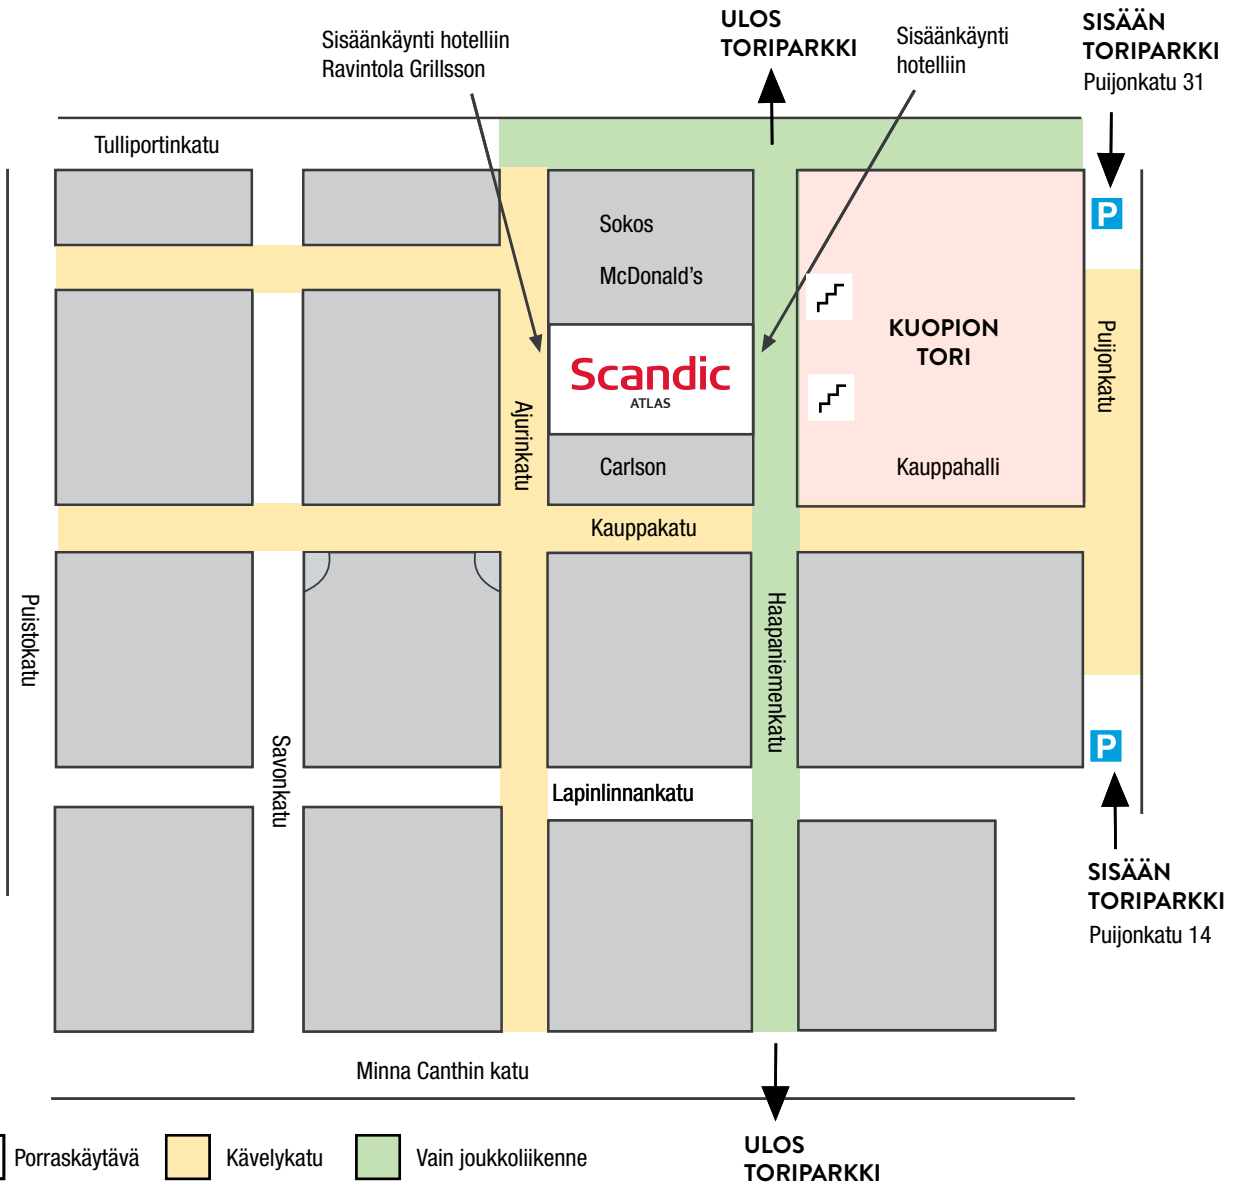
Sisäänkäynti hotelliin
Ravintola Grillsson

ULOS
TORIPARKKI

Sisäänkäynti
hotelliin

SISÄÄN
TORIPARKKI
Puijonkatu 31

Tulliportinkatu

Sokos

McDonald's

Scandic
ATLAS

Carlson

KUOPION
TORI

Kauppahalli

Puijonkatu

Ajurinkatu

Kauppakatu

Puistokatu

Savonkatu

Haapaniemenkatu

Lapinlinnankatu

P

P

SISÄÄN
TORIPARKKI
Puijonkatu 14

Minna Canthin katu

Porraskäytävä

Kävelykatu

Vain joukkoliikenne

ULOS
TORIPARKKI